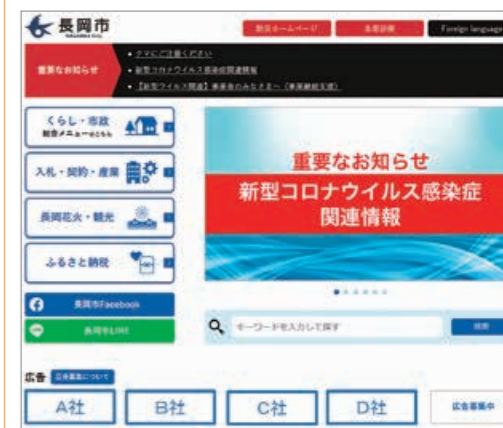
長岡市
NAGAOKA CITY

観光ホームページ
多言語対応
Foreign language

重要なお知らせ
・クマにご注意ください
・新型コロナウイルス感染症関連情報
・【新型コロナ関連】事業者のみなさまへ（事業継続支援）

くらし・市政
総合メニューはこちら

入札・契約・産業

長岡花火・観光

ふるさと納税

長岡市Facebook

長岡市LINE

重要なお知らせ
新型コロナウイルス感染症
関連情報

キーワードを入力して探す

検索

広告
広告募集について

A社

B社

C社

D社

広告募集中